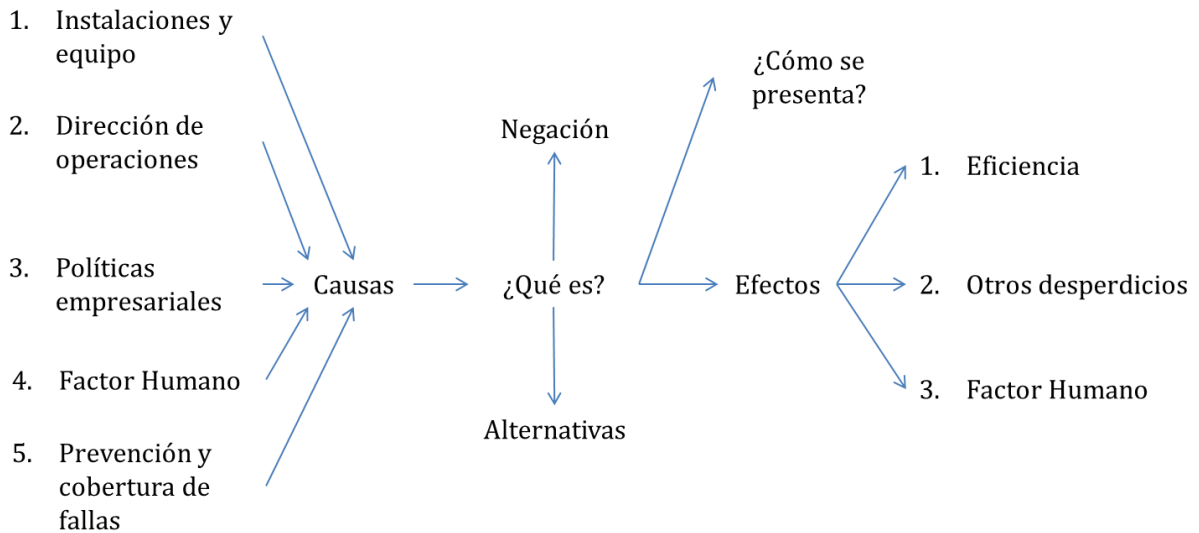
1. Instalaciones y equipo

2. Dirección de operaciones

3. Políticas empresariales

4. Factor Humano

5. Prevención y cobertura de fallas

Causas

Negación

¿Qué es?

Alternativas

¿Cómo se presenta?

Efectos

1. Eficiencia

2. Otros desperdicios

3. Factor Humano